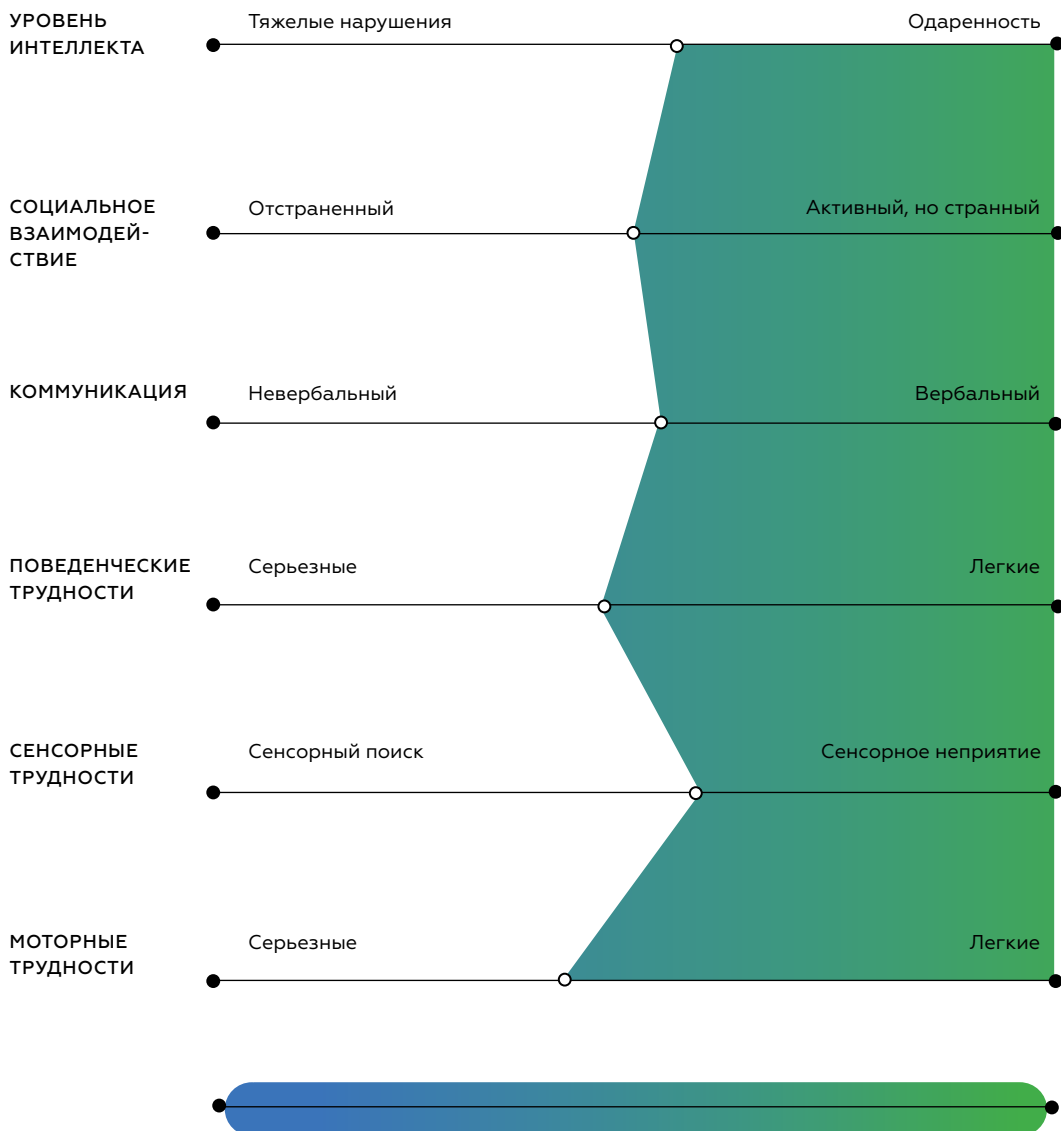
УРОВЕНЬ ИНТЕЛЛЕКТА

Тяжелые нарушения

Одаренность

СОЦИАЛЬНОЕ ВЗАИМОДЕЙСТВИЕ

Отстраненный

Активный, но странный

КОММУНИКАЦИЯ

Невербальный

Вербальный

ПОВЕДЕНЧЕСКИЕ ТРУДНОСТИ

Серьезные

Легкие

СЕНСОРНЫЕ ТРУДНОСТИ

Сенсорный поиск

Сенсорное неприятие

МОТОРНЫЕ ТРУДНОСТИ

Серьезные

Легкие